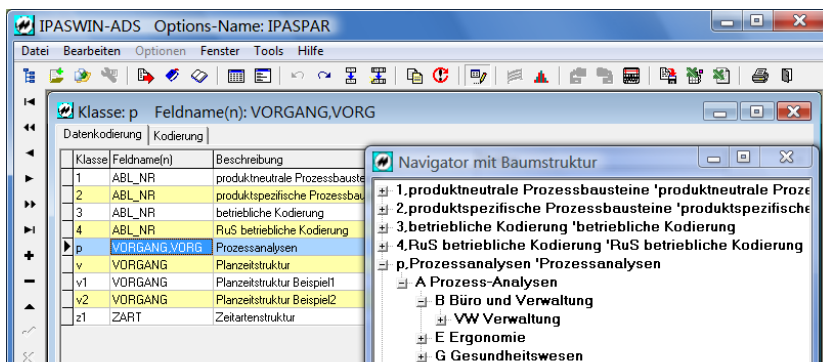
IPASWIN-ADS Options-Name: IPASPAR

Datei Bearbeiten Optionen Fenster Tools Hilfe

Klasse: p Feldname(n): VORGANG,VORG

Datenkodierung | Kodierung

| Klasse | Feldname(n) | Beschreibung |
|---|---|---|
| 1 | ABL_NR | produktneutrale Prozessbauste |
| 2 | ABL_NR | produktspezifische Prozessbau |
| 3 | ABL_NR | betriebliche Kodierung |
| 4 | ABL_NR | RuS betriebliche Kodierung |
| p | VORGANG,VORG | Prozessanalysen |
| v | VORGANG | Planzeitstruktur |
| v1 | VORGANG | Planzeitstruktur Beispiel1 |
| v2 | VORGANG | Planzeitstruktur Beispiel2 |
| z1 | ZART | Zeitartenstruktur |

Navigator mit Baumstruktur

1,produktneutrale Prozessbausteine 'produktneutrale Proze
2,produktspezifische Prozessbausteine 'produktspezifische
3,betriebliche Kodierung 'betriebliche Kodierung
4,RuS betriebliche Kodierung 'RuS betriebliche Kodierung
p,Prozessanalysen 'Prozessanalysen
A Prozess-Analysen
B Büro und Verwaltung
VW Verwaltung
E Ergonomie
G Gesundheitswesen